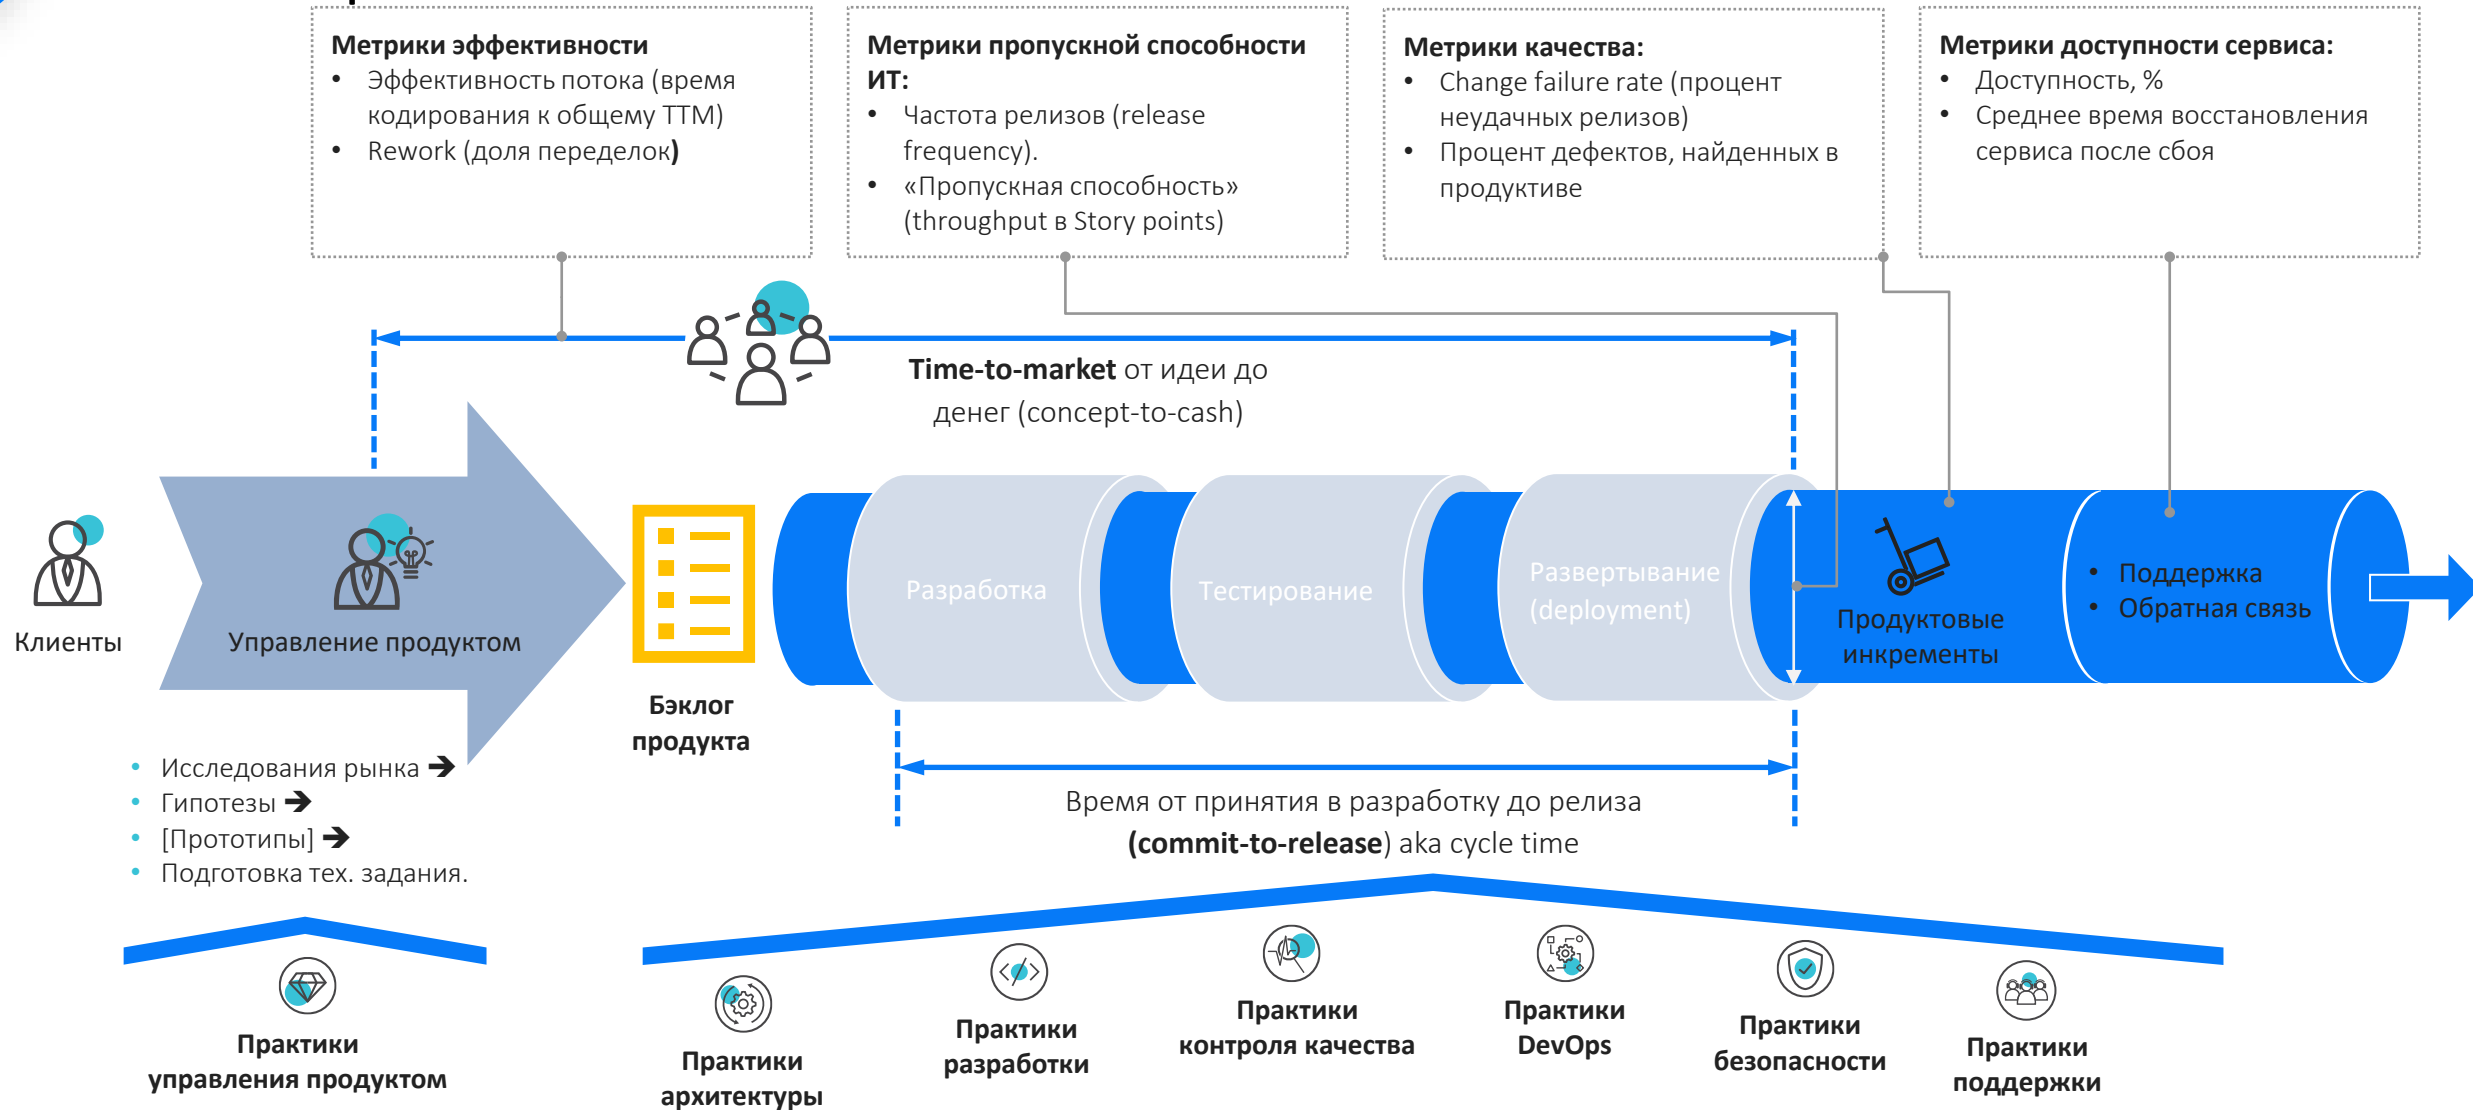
Метрики эффективности
• Эффективность потока (время кодирования к общему TTM)
• Rework (доля переделок)

Метрики пропускной способности ИТ:
• Частота релизов (release frequency).
• «Пропускная способность» (throughput в Story points)

Метрики качества:
• Change failure rate (процент неудачных релизов)
• Процент дефектов, найденных в продуктиве

Метрики доступности сервиса:
• Доступность, %
• Среднее время восстановления сервиса после сбоя

Time-to-market от идеи до денег (concept-to-cash)

Клиенты

Управление продуктом

Бэклог продукта

Разработка

Тестирование

Развертывание (deployment)

Продуктовые инкременты

• Поддержка
• Обратная связь

• Исследования рынка ➔
• Гипотезы ➔
• [Прототипы] ➔
• Подготовка тех. задания.

Время от принятия в разработку до релиза (commit-to-release) aka cycle time

Практики управления продуктом

Практики архитектуры

Практики разработки

Практики контроля качества

Практики DevOps

Практики безопасности

Практики поддержки